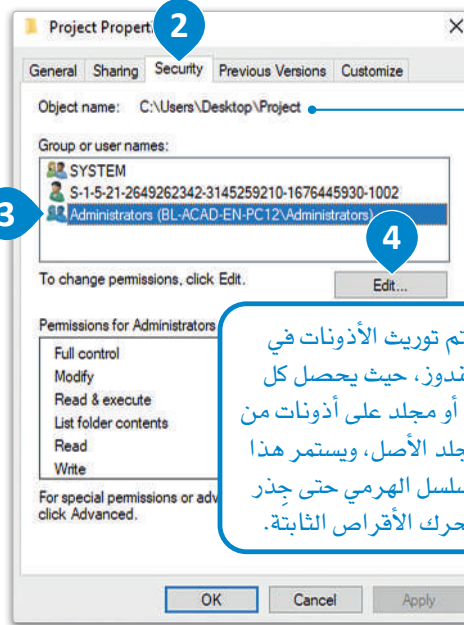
Project Propert 2 ×

General | Sharing | Security | Previous Versions | Customize

Object name: C:\Users\Desktop\Project

Group or user names:

SYSTEM

S-1-5-21-2649262342-3145259210-1676445930-1002

3 Administrators (BL-ACAD-EN-PC12\Administrators)

4

To change permissions, click Edit.

Edit...

Permissions for Administrators

Full control
Modify
Read & execute
List folder contents
Read
Write

For special permissions or adv click Advanced.

تم توريث الأذونات في ندوز، حيث يحصل كل أو مجلد على أذونات من جلد الأصل، ويستمر هذا سلسل الهرمي حتى جذر حرك الأقراص الثابتة.

OK | Cancel | Apply